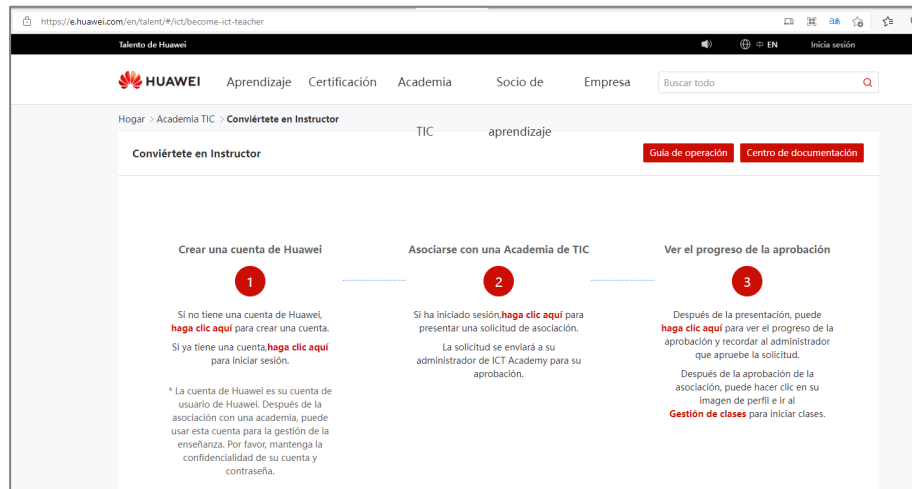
https://e.huawei.com/en/talent/#/ict/become-ict-teacher

Talento de Huawei

EN

Inicia sesión

HUAWEI

Aprendizaje

Certificación

Academia TIC

Socio de aprendizaje

Empresa

Buscar todo

Hogar > Academia TIC > Conviértete en Instructor

Conviértete en Instructor

Guía de operación

Centro de documentación

Crear una cuenta de Huawei

1

Si no tiene una cuenta de Huawei, haga clic aquí para crear una cuenta.

Si ya tiene una cuenta,haga clic aquí para iniciar sesión.

* La cuenta de Huawei es su cuenta de usuario de Huawei. Después de la asociación con una academia, puede usar esta cuenta para la gestión de la enseñanza. Por favor, mantenga la confidencialidad de su cuenta y contraseña.

Asociarse con una Academia de TIC

2

Si ha iniciado sesión,haga clic aquí para presentar una solicitud de asociación.

La solicitud se enviará a su administrador de ICT Academy para su aprobación.

Ver el progreso de la aprobación

3

Después de la presentación, puede haga clic aquí para ver el progreso de la aprobación y recordar al administrador que apruebe la solicitud.

Después de la aprobación de la asociación, puede hacer clic en su imagen de perfil e ir al Gestión de clases para iniciar clases.